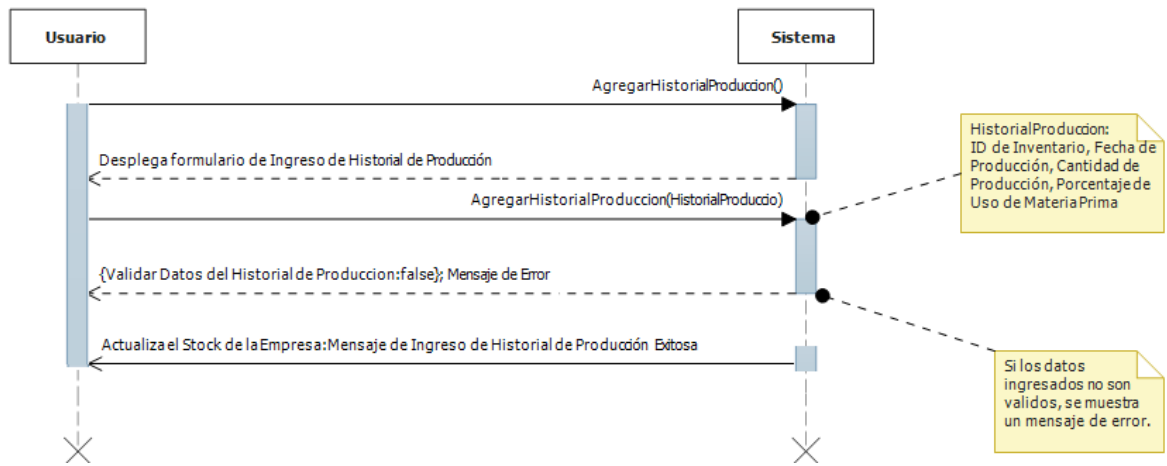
Usuario

Sistema

AgregarHistorialProduccion()

Despliega formulario de Ingreso de Historial de Producción

AgregarHistorialProduccion(HistorialProduccio)

{Validar Datos del Historial de Produccion:false}; Mensaje de Error

Actualiza el Stock de la Empresa:Mensaje de Ingreso de Historial de Producción Exitosa

HistorialProduccion: ID de Inventario, Fecha de Producción, Cantidad de Producción, Porcentaje de Uso de Materia Prima

Si los datos ingresados no son validos, se muestra un mensaje de error.